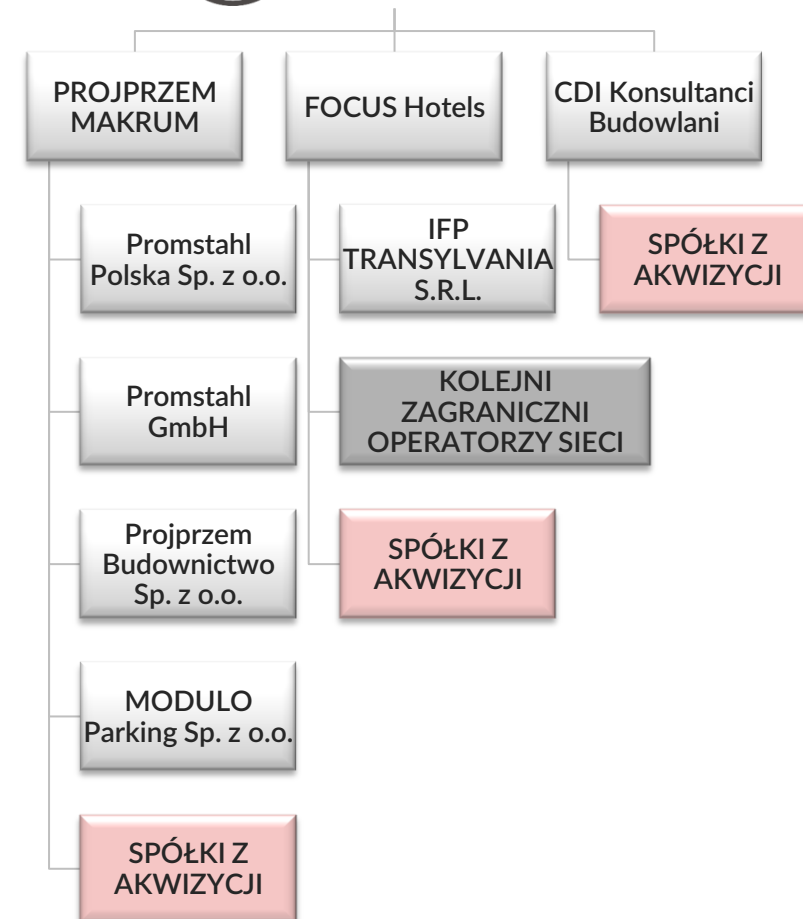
PROJPRZEM MAKRUM

FOCUS Hotels

CDI Konsultanci Budowlani

Promstahl Polska Sp. z o.o.

Promstahl GmbH

Projprzem Budownictwo Sp. z o.o.

MODULO Parking Sp. z o.o.

SPÓŁKI Z AKWIZYCJI

IFP TRANSYLVANIA S.R.L.

KOLEJNI ZAGRANICZNI OPERATORZY SIECI

SPÓŁKI Z AKWIZYCJI

SPÓŁKI Z AKWIZYCJI